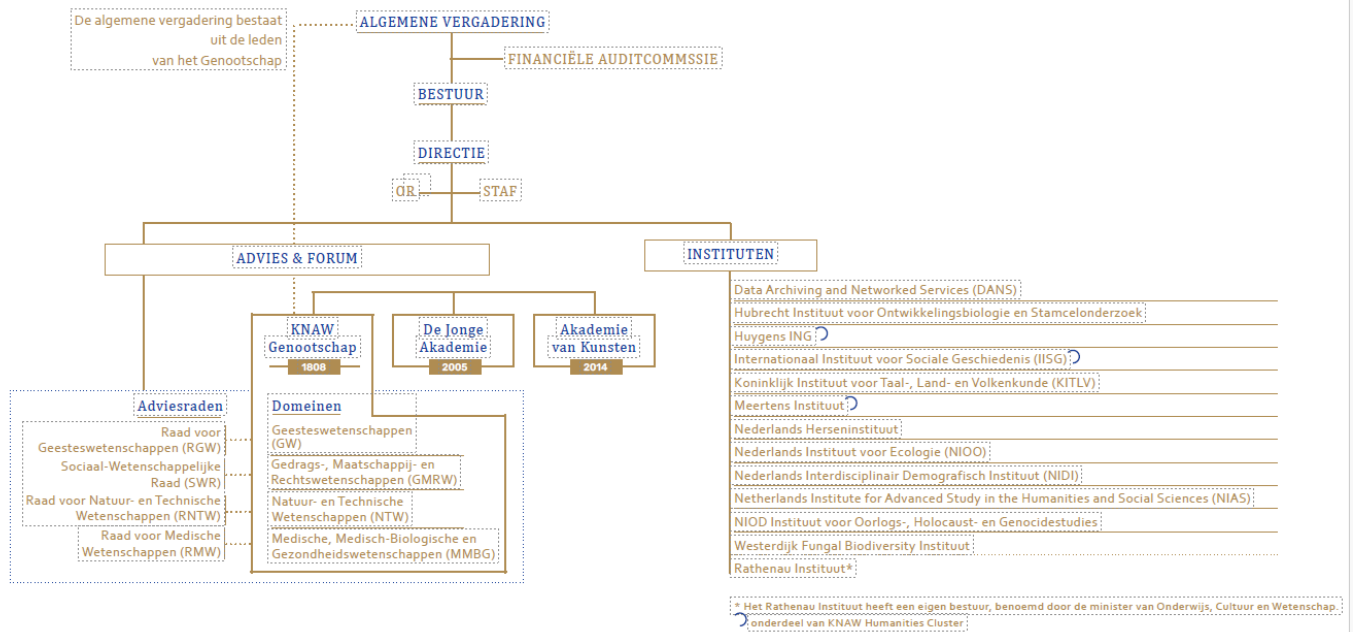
De algemene vergadering bestaat uit de leden van het Genootschap

ALGEMENE VERGADERING

FINANCIËLE AUDITCOMMSSIE

BESTUUR

DIRECTIE

OR

STAF

ADVIES & FORUM

INSTITUTEN

KNAW Genootschap
1808

De Jonge Akademie
2005

Akademie van Kunsten
2014

Adviesraden

Raad voor Geesteswetenschappen (RGW)

Sociaal-Wetenschappelijke Raad (SWR)

Raad voor Natuur- en Technische Wetenschappen (RNTW)

Raad voor Medische Wetenschappen (RMW)

Domeinen

Geesteswetenschappen (GW)

Gedrags-, Maatschappij- en Rechtswetenschappen (GMRW)

Natuur- en Technische Wetenschappen (NTW)

Medische, Medisch-Biologische en Gezondheidswetenschappen (MMBG)

Data Archiving and Networked Services (DANS)

Hubrecht Instituut voor Ontwikkelingsbiologie en Stamcelonderzoek

Huygens ING

Internationaal Instituut voor Sociale Geschiedenis (IISG)

Koninklijk Instituut voor Taal-, Land- en Volkenkunde (KITLV)

Meertens Instituut

Nederlands Herseninstituut

Nederlands Instituut voor Ecologie (NIOO)

Nederlands Interdisciplinair Demografisch Instituut (NIDI)

Netherlands Institute for Advanced Study in the Humanities and Social Sciences (NIAS)

NIOD Instituut voor Oorlogs-, Holocaust- en Genocidestudies

Westerdijk Fungal Biodiversity Instituut

Rathenau Instituut*

* Het Rathenau Instituut heeft een eigen bestuur, benoemd door de minister van Onderwijs, Cultuur en Wetenschap.

onderdeel van KNAW Humanities Cluster